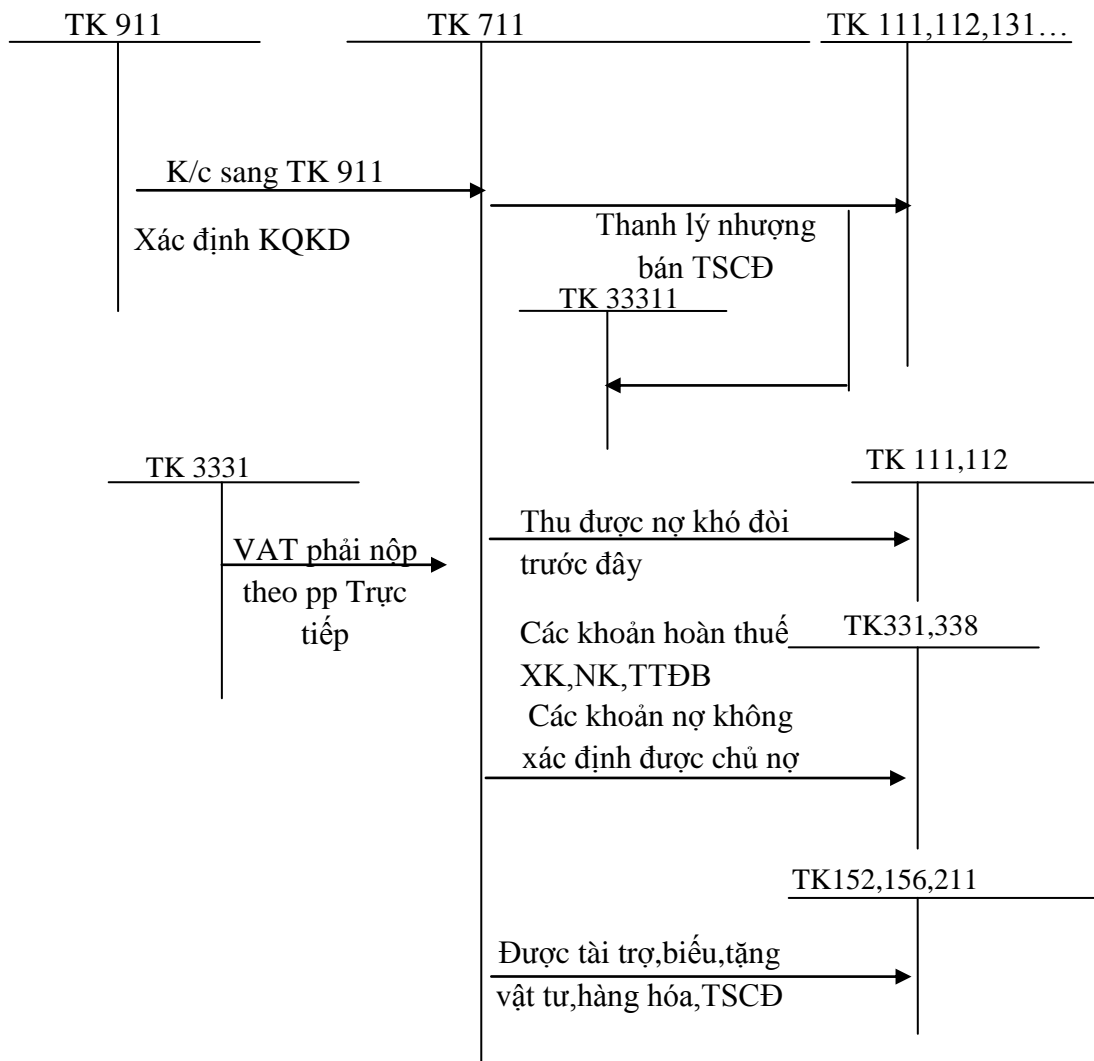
TK 911

TK 711

TK 111,112,131…

K/c sang TK 911

Xác định KQKD

Thanh lý nhượng bán TSCĐ

TK 33311

TK 3331

TK 111,112

Thu được nợ khó đòi trước đây

VAT phải nộp theo pp Trực tiếp

Các khoản hoàn thuế XK,NK,TTĐB

TK331,338

Các khoản nợ không xác định được chủ nợ

TK152,156,211

Được tài trợ,biếu,tặng vật tư,hàng hóa,TSCĐ